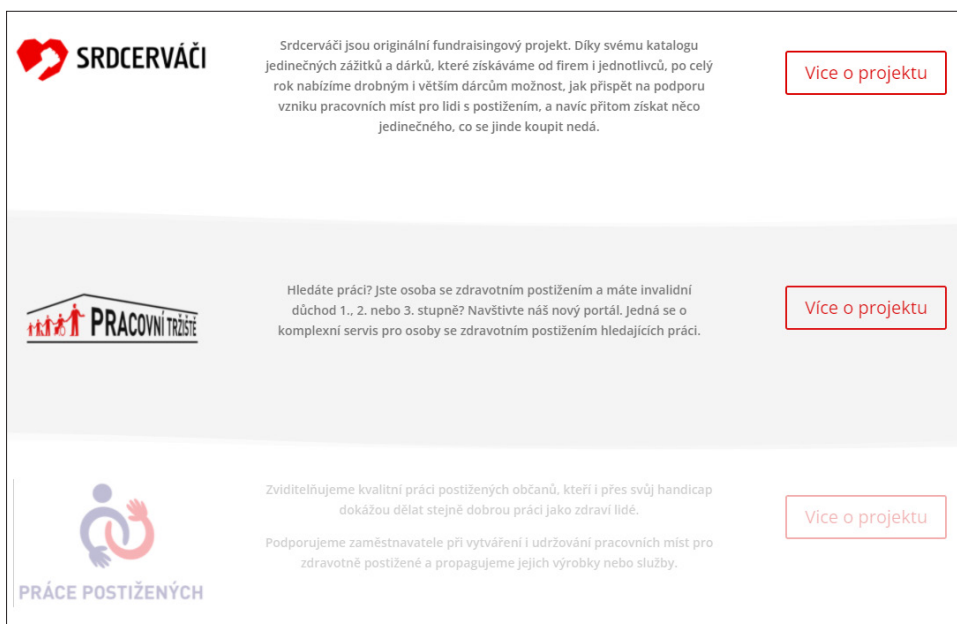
SRDCERVÁČI

Srdcerváči jsou originální fundraisingový projekt. Díky svému katalogu jedinečných zážitků a dárků, které získáváme od firem i jednotlivců, po celý rok nabízíme drobným i větším dárcům možnost, jak přispět na podporu vzniku pracovních míst pro lidi s postižením, a navíc přitom získat něco jedinečného, co se jinde koupit nedá.

Více o projektu

PRACOVNÍ TRŽIŠTĚ

Hledáte práci? Jste osoba se zdravotním postižením a máte invalidní důchod 1., 2. nebo 3. stupně? Navštivte náš nový portál. Jedná se o komplexní servis pro osoby se zdravotním postižením hledajících práci.

Více o projektu

PRÁCE POSTIŽENÝCH

Zviditelňujeme kvalitní práci postižených občanů, kteří i přes svůj handicap dokážou dělat stejně dobrou práci jako zdraví lidé.

Podporujeme zaměstnavatele při vytváření i udržování pracovních míst pro zdravotně postižené a propagujeme jejich výrobky nebo služby.

Více o projektu